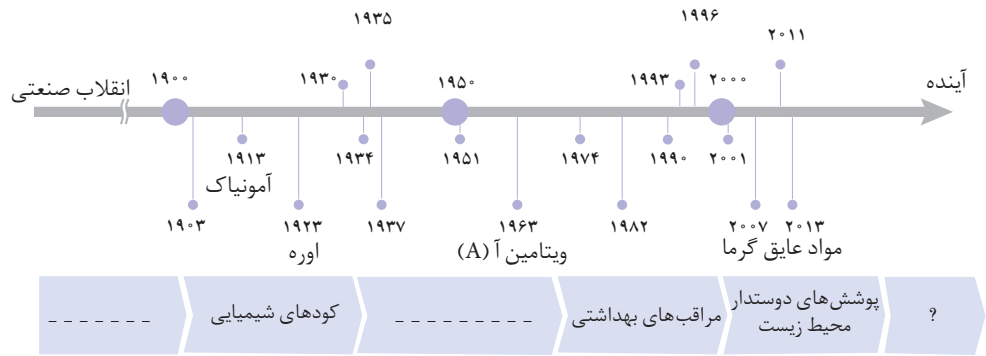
انقلاب صنعتی
۱۹۰۰
۱۹۰۳
۱۹۱۳
آمونیاک
۱۹۲۳
اوره
۱۹۳۰
۱۹۳۵
۱۹۳۴
۱۹۳۷
۱۹۵۰
۱۹۵۱
۱۹۶۳
ویتامین آ (A)
۱۹۷۴
۱۹۸۲
۱۹۹۰
۱۹۹۳
۱۹۹۶
۲۰۰۰
۲۰۰۱
۲۰۰۷
۲۰۱۱
۲۰۱۳
مواد عایق گرما
آینده

_ _ _ _ _ _
کودهای شیمیایی
_ _ _ _ _ _ _ _ _
مراقب‌های بهداشتی
پوشش‌های دوستدار محیط زیست
؟